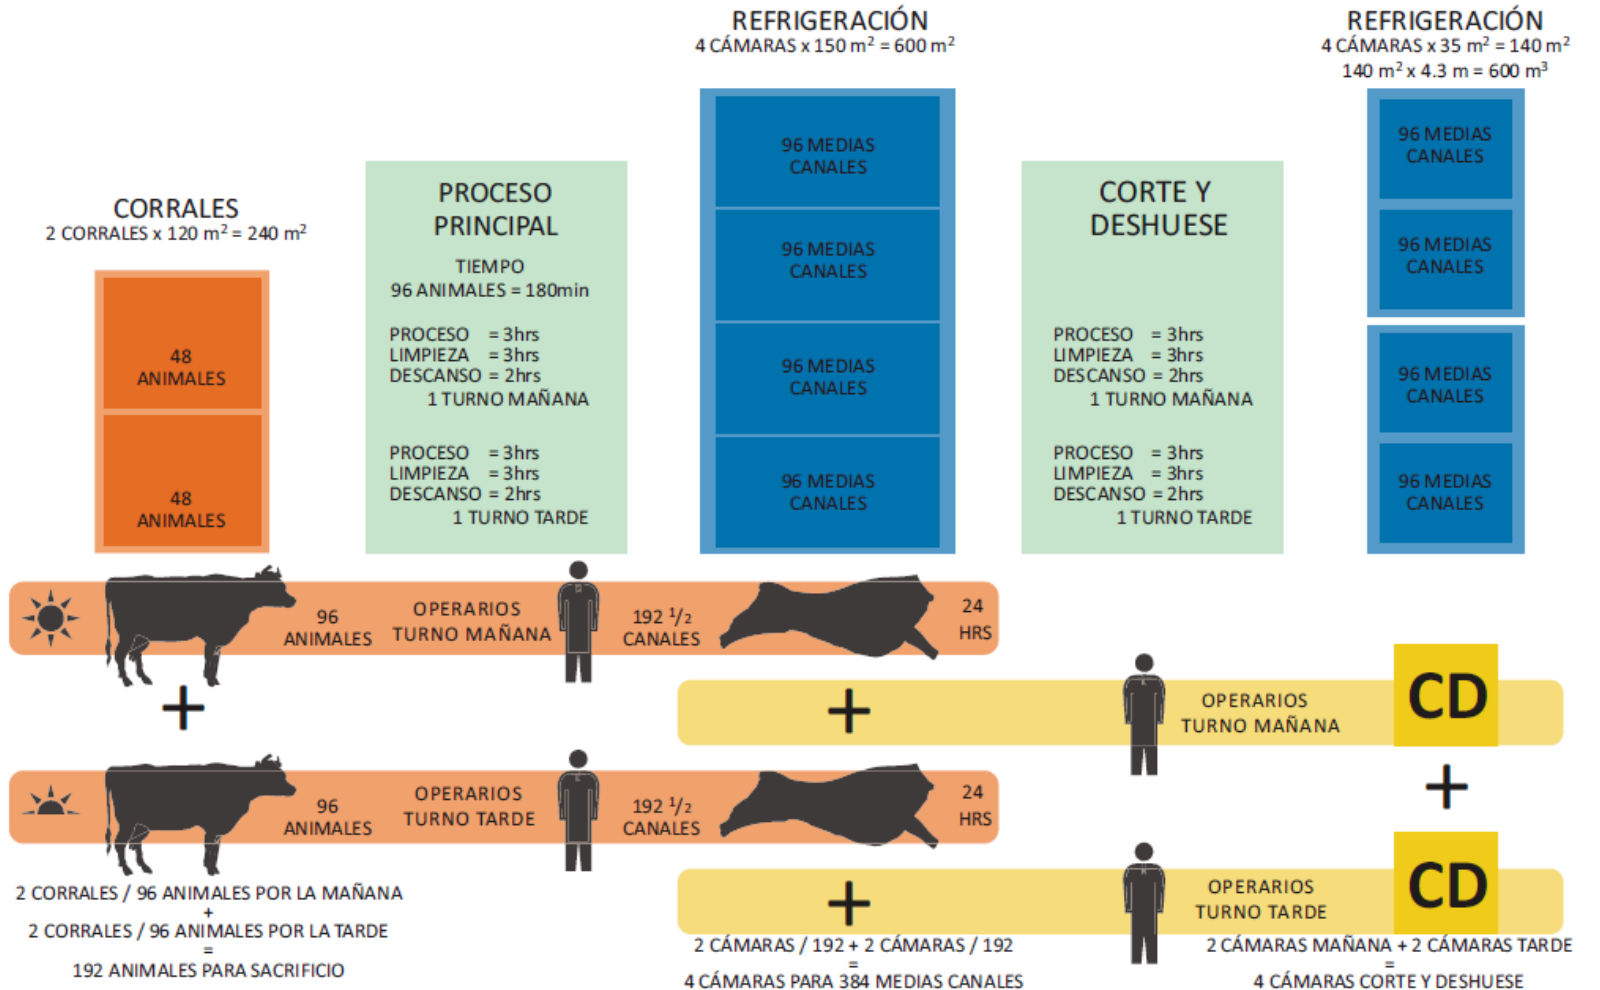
CORRALES
2 CORRALES x 120 m$^2$ = 240 m$^2$

48 ANIMALES

48 ANIMALES

PROCESO PRINCIPAL

TIEMPO
96 ANIMALES = 180min

PROCESO = 3hrs
LIMPIEZA = 3hrs
DESCANSO = 2hrs
1 TURNO MAÑANA

PROCESO = 3hrs
LIMPIEZA = 3hrs
DESCANSO = 2hrs
1 TURNO TARDE

REFRIGERACIÓN
4 CÁMARAS x 150 m$^2$ = 600 m$^2$

96 MEDIAS CANALES

96 MEDIAS CANALES

96 MEDIAS CANALES

96 MEDIAS CANALES

CORTE Y DESHUESE

PROCESO = 3hrs
LIMPIEZA = 3hrs
DESCANSO = 2hrs
1 TURNO MAÑANA

PROCESO = 3hrs
LIMPIEZA = 3hrs
DESCANSO = 2hrs
1 TURNO TARDE

REFRIGERACIÓN
4 CÁMARAS x 35 m$^2$ = 140 m$^2$
140 m$^2$ x 4.3 m = 600 m$^3$

96 MEDIAS CANALES

96 MEDIAS CANALES

96 MEDIAS CANALES

96 MEDIAS CANALES

96 ANIMALES
OPERARIOS TURNO MAÑANA
192 $^1/_2$ CANALES
24 HRS

+

+
OPERARIOS TURNO MAÑANA
CD

+

96 ANIMALES
OPERARIOS TURNO TARDE
192 $^1/_2$ CANALES
24 HRS

+
OPERARIOS TURNO TARDE
CD

2 CORRALES / 96 ANIMALES POR LA MAÑANA
+
2 CORRALES / 96 ANIMALES POR LA TARDE
=
192 ANIMALES PARA SACRIFICIO

2 CÁMARAS / 192 + 2 CÁMARAS / 192
=
4 CÁMARAS PARA 384 MEDIAS CANALES

2 CÁMARAS MAÑANA + 2 CÁMARAS TARDE
=
4 CÁMARAS CORTE Y DESHUESE